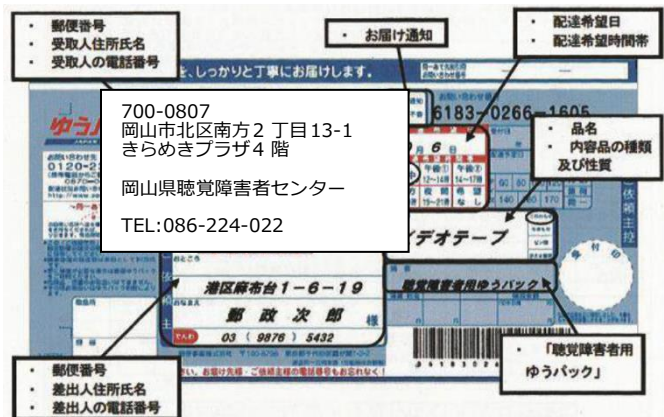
・ 郵便番号
・ 受取人住所氏名
・ 受取人の電話番号

・ お届け通知

・ 配達希望日
・ 配達希望時間帯

を、しっかりと丁寧にお届けします。

700-0807
岡山市北区南方2 丁目13-1
きらめきプラザ4 階

岡山県聴覚障害者センター

TEL:086-224-022

6183-0266-1605

6日

・ 品名
・ 内容品の種類及び性質

イデオテープ

聴覚障害者用ゆうパック

港区麻布台1-6-19

郵 政 次 郎 様

03 (9876) 5432

「聴覚障害者用ゆうパック」

・ 郵便番号
・ 差出人住所氏名
・ 差出人の電話番号